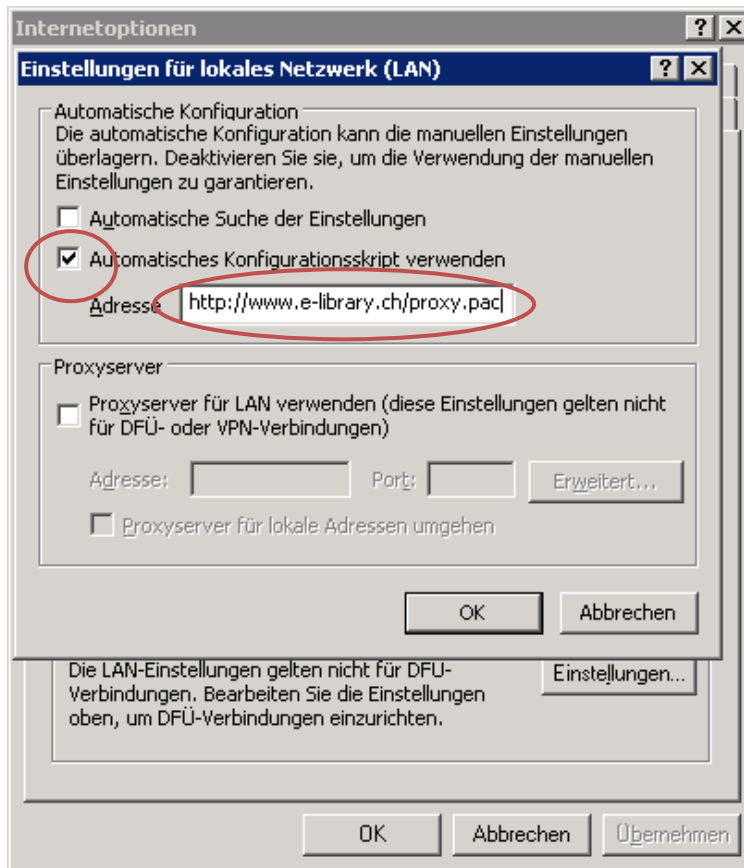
Internetoptionen

Einstellungen für lokales Netzwerk (LAN)

Automatische Konfiguration

Die automatische Konfiguration kann die manuellen Einstellungen überlagern. Deaktivieren Sie sie, um die Verwendung der manuellen Einstellungen zu garantieren.

Automatische Suche der Einstellungen

Automatisches Konfigurationsskript verwenden

Adresse http://www.e-library.ch/proxy.pac

Proxyserver

Proxyserver für LAN verwenden (diese Einstellungen gelten nicht für DFÜ- oder VPN-Verbindungen)

Adresse: Port: Erweitert...

Proxyserver für lokale Adressen umgehen

OK Abbrechen

Die LAN-Einstellungen gelten nicht für DFÜ-Verbindungen. Bearbeiten Sie die Einstellungen oben, um DFÜ-Verbindungen einzurichten.

Einstellungen...

OK Abbrechen Übernehmen